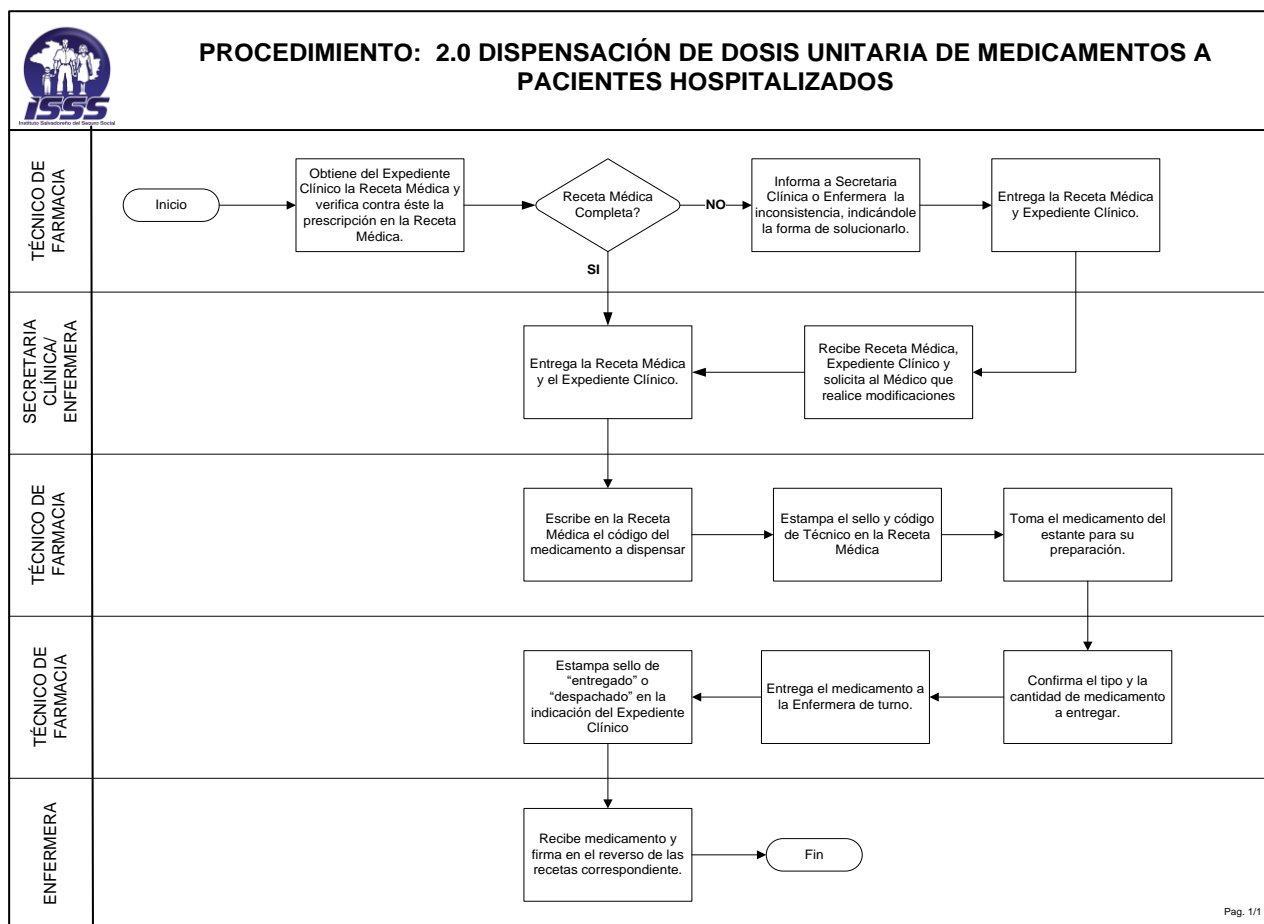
ISSS
Instituto Salvadoreño del Seguro Social

PROCEDIMIENTO: 2.0 DISPENSACIÓN DE DOSIS UNITARIA DE MEDICAMENTOS A PACIENTES HOSPITALIZADOS

TÉCNICO DE FARMACIA

Inicio

Obtiene del Expediente Clínico la Receta Médica y verifica contra éste la prescripción en la Receta Médica.

Receta Médica Completa?

NO

Informa a Secretaria Clínica o Enfermera la inconsistencia, indicándole la forma de solucionarlo.

Entrega la Receta Médica y Expediente Clínico.

SI

SECRETARIA CLÍNICA/ ENFERMERA

Entrega la Receta Médica y el Expediente Clínico.

Recibe Receta Médica, Expediente Clínico y solicita al Médico que realice modificaciones

TÉCNICO DE FARMACIA

Escribe en la Receta Médica el código del medicamento a dispensar

Estampa el sello y código de Técnico en la Receta Médica

Toma el medicamento del estante para su preparación.

TÉCNICO DE FARMACIA

Estampa sello de “entregado” o “despachado” en la indicación del Expediente Clínico

Entrega el medicamento a la Enfermera de turno.

Confirma el tipo y la cantidad de medicamento a entregar.

ENFERMERA

Recibe medicamento y firma en el reverso de las recetas correspondiente.

Fin

Pag. 1/1